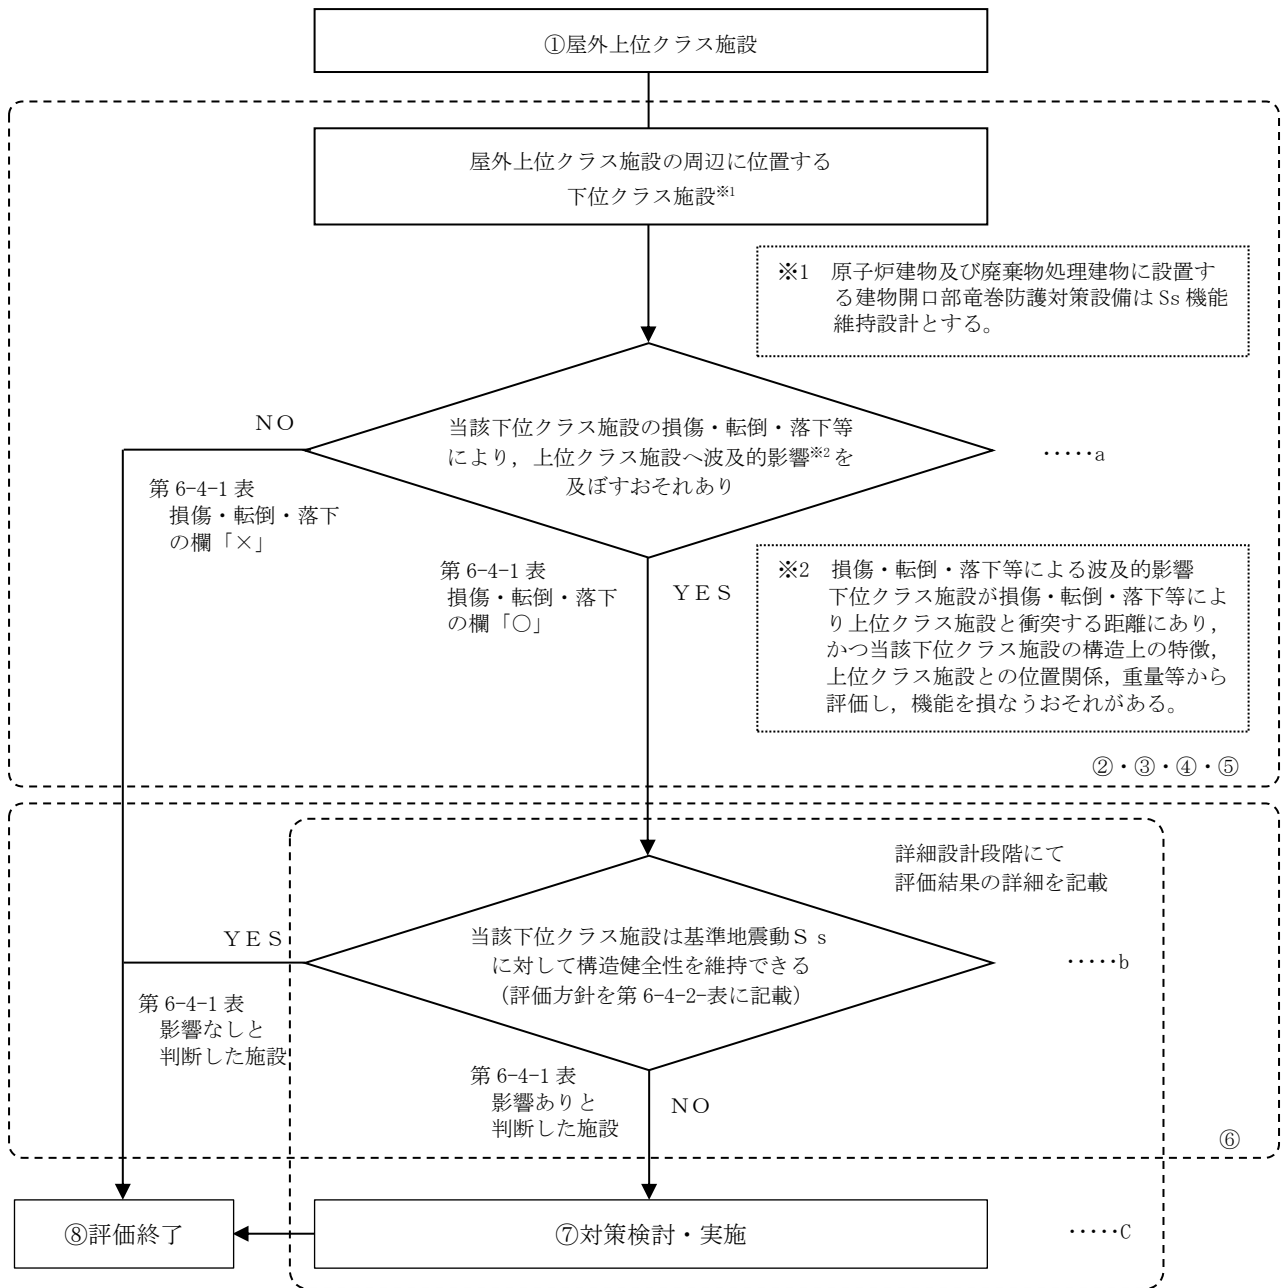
①屋外上位クラス施設

屋外上位クラス施設の周辺に位置する下位クラス施設※1

※1 原子炉建物及び廃棄物処理建物に設置する建物開口部竜巻防護対策設備はSs機能維持設計とする。

NO

当該下位クラス施設の損傷・転倒・落下等により，上位クラス施設へ波及的影響※2を及ぼすおそれあり

……a

第6-4-1表
損傷・転倒・落下の欄「×」

第6-4-1表
損傷・転倒・落下の欄「○」

YES

※2 損傷・転倒・落下等による波及的影響
下位クラス施設が損傷・転倒・落下等により上位クラス施設と衝突する距離にあり，かつ当該下位クラス施設の構造上の特徴，上位クラス施設との位置関係，重量等から評価し，機能を損なうおそれがある。

②・③・④・⑤

詳細設計段階にて
評価結果の詳細を記載

YES

当該下位クラス施設は基準地震動Ｓｓに対して構造健全性を維持できる
（評価方針を第6-4-2-表に記載）

……b

第6-4-1表
影響なしと
判断した施設

第6-4-1表
影響ありと
判断した施設

NO

⑥

⑧評価終了

⑦対策検討・実施

……C